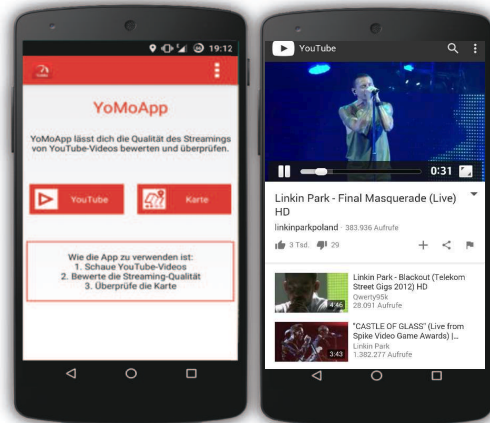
19:12

YoMoApp

YoMoApp lässt dich die Qualität des Streamings von YouTube-Videos bewerten und überprüfen.

YouTube

Karte

Wie die App zu verwenden ist:
1. Schaue YouTube-Videos
2. Bewerte die Streaming-Qualität
3. Überprüfe die Karte

YouTube

0:31

Linkin Park - Final Masquerade (Live) HD

linkinparkpoland · 383.936 Aufrufe

3 Tsd. 29

Linkin Park - Blackout (Telekom Street Gigs 2012) HD
Qwerty95k
28.091 Aufrufe
4:46

"CASTLE OF GLASS" (Live from Spike Video Game Awards) |...
Linkin Park
1.382.277 Aufrufe
3:43